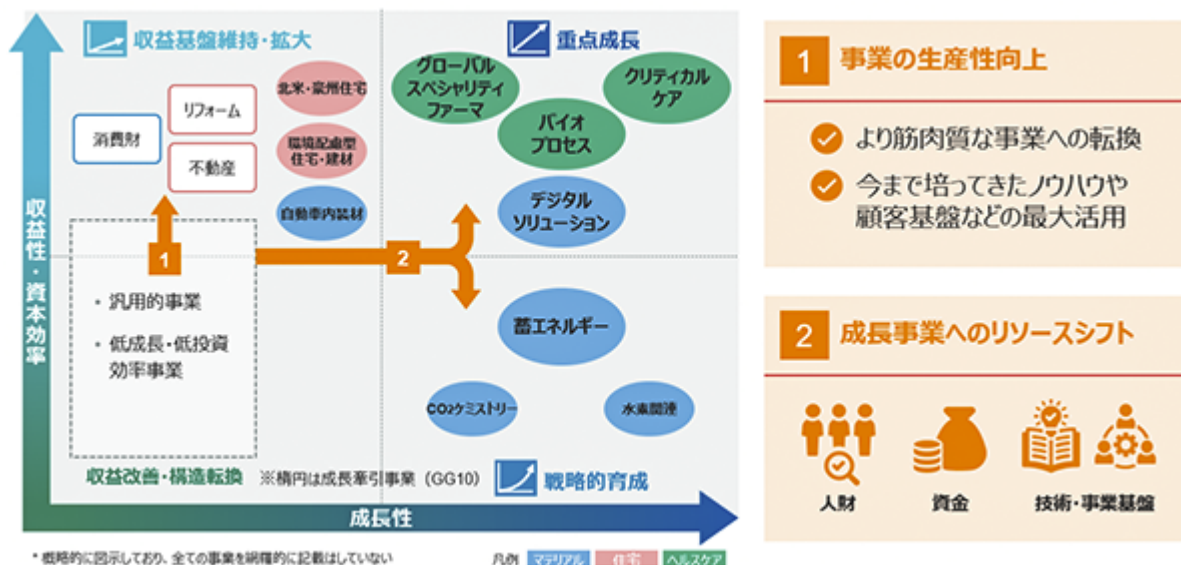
収益基盤維持・拡大

重点成長

消費財

リフォーム

不動産

北米・豪州住宅

環境配慮型住宅・建材

自動車内装材

グローバルスペシャリティファーマ

クリティカルケア

バイオプロセス

デジタルソリューション

収益性・資本効率

1

2

・汎用的事業

・低成長・低投資効率事業

蓄エネルギー

CO2ケミストリー

水素関連

収益改善・構造転換

※楕円は成長牽引事業（GG10）

戦略的育成

成長性

* 概略的に図示しており、全ての事業を網羅的に記載はしていない

凡例 マテリアル 住宅 ヘルスケア

1 事業の生産性向上

より筋肉質な事業への転換

今まで培ってきたノウハウや顧客基盤などの最大活用

2 成長事業へのリソースシフト

人財

資金

技術・事業基盤